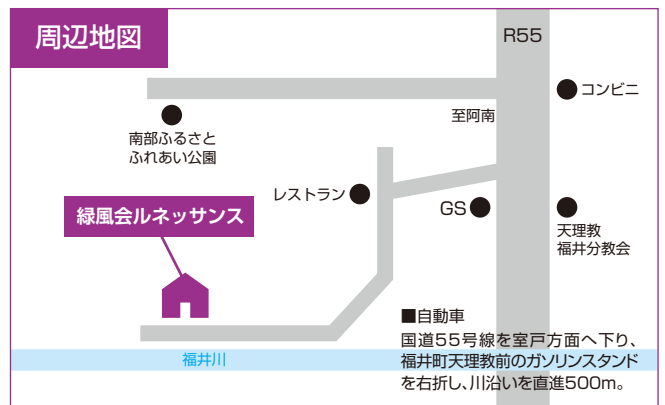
周辺地図

R55

コンビニ

至阿南

南部ふるさと
ふれあい公園

レストラン

GS

天理教
福井分教会

緑風会ルネッサンス

■自動車
国道55号線を室戸方面へ下り、福井町天理教前のガソリンスタンドを右折し、川沿いを直進500m。

福井川